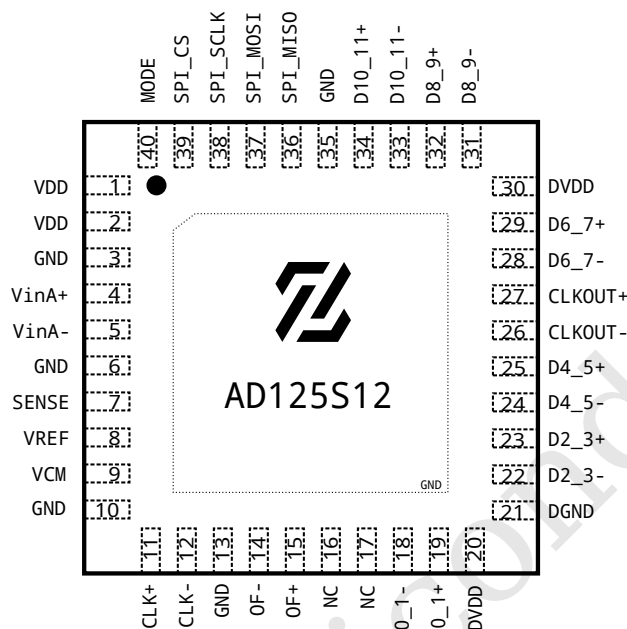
MODE SPI_CS SPI_SCLK SPI_MOSI SPI_MISO GND D10_11+ D10_11- D8_9+ D8_9-

40 39 38 37 36 35 34 33 32 31

VDD 1
VDD 2
GND 3
VinA+ 4
VinA- 5
GND 6
SENSE 7
VREF 8
VCM 9
GND 10

30 DVDD
29 D6_7+
28 D6_7-
27 CLKOUT+
26 CLKOUT-
25 D4_5+
24 D4_5-
23 D2_3+
22 D2_3-
21 DGND

AD125S12

GND

11 12 13 14 15 16 17 18 19 20

CLK+ CLK- GND OF- OF+ NC NC 0_1- 0_1+ DVDD